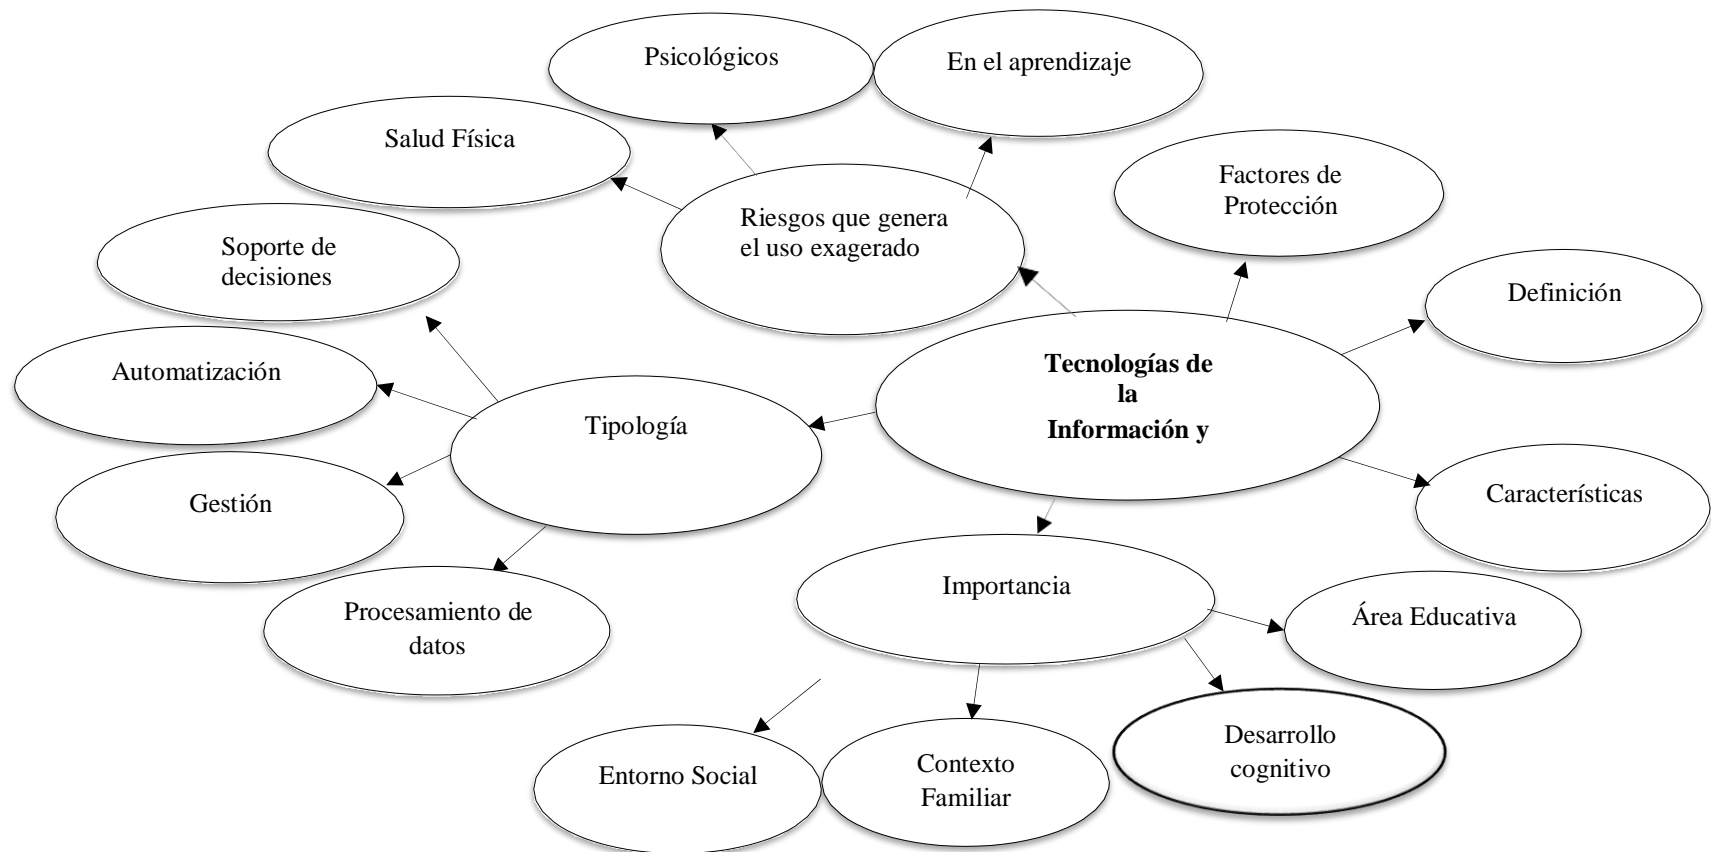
Psicológicos

En el aprendizaje

Salud Física

Riesgos que genera el uso exagerado

Factores de Protección

Soporte de decisiones

Definición

Automatización

**Tecnologías de la Información y**

Tipología

Gestión

Características

Importancia

Procesamiento de datos

Área Educativa

Desarrollo cognitivo

Entorno Social

Contexto Familiar